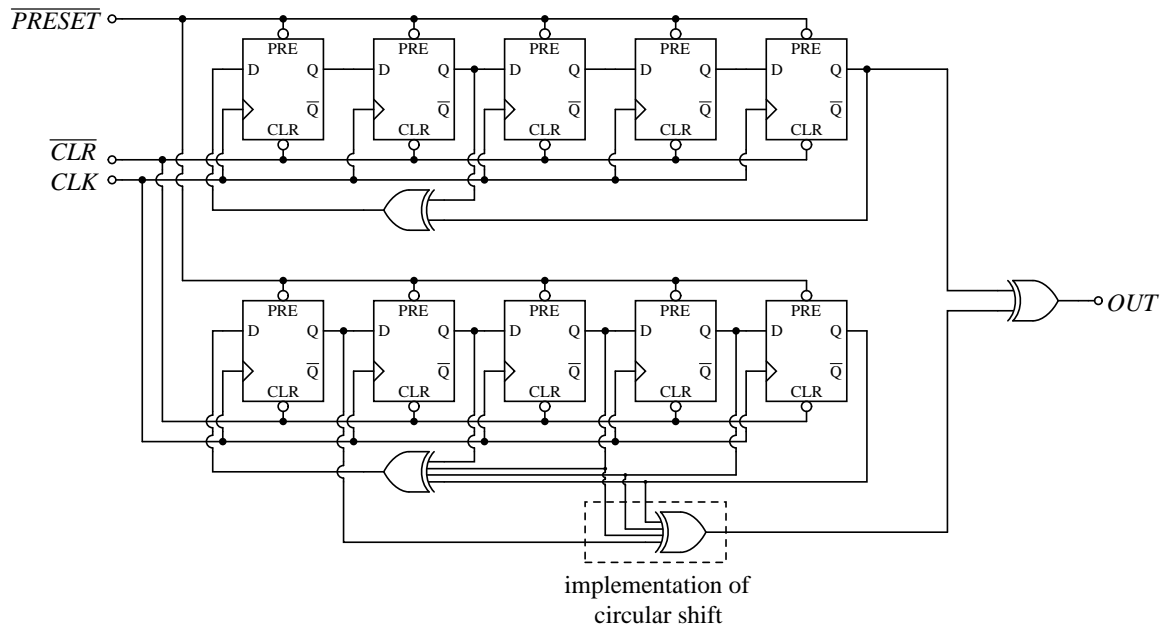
$\overline{PRESET}$
$\overline{CLR}$
$CLK$

PRE D Q $\overline{Q}$ CLR
PRE D Q $\overline{Q}$ CLR
PRE D Q $\overline{Q}$ CLR
PRE D Q $\overline{Q}$ CLR
PRE D Q $\overline{Q}$ CLR

PRE D Q $\overline{Q}$ CLR
PRE D Q $\overline{Q}$ CLR
PRE D Q $\overline{Q}$ CLR
PRE D Q $\overline{Q}$ CLR
PRE D Q $\overline{Q}$ CLR

$OUT$

implementation of circular shift